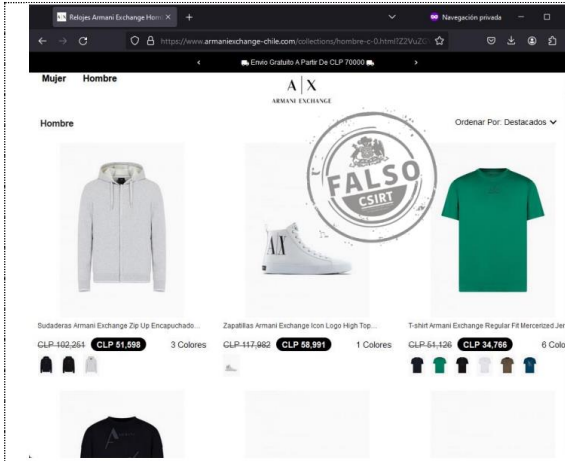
Relojes Armani Exchange Hom ×
+
Navegación privada
https://www.armaniexchange-chile.com/collections/hombre-c-0.html?Z2VuZG

Envío Gratuito A Partir De CLP 70000

Mujer Hombre

A|X
ARMANI EXCHANGE

FALSO
CSIRT

Hombre

Ordenar Por: Destacados

Sudaderas Armani Exchange Zip Up Encapuchado...
CLP 102,261 CLP 51,598 3 Colores

Zapatillas Armani Exchange Icon Logo High Top...
CLP 117,982 CLP 58,991 1 Colores

T-shirt Armani Exchange Regular Fit Mercerized Jer
CLP 51,126 CLP 34,766 6 Colo